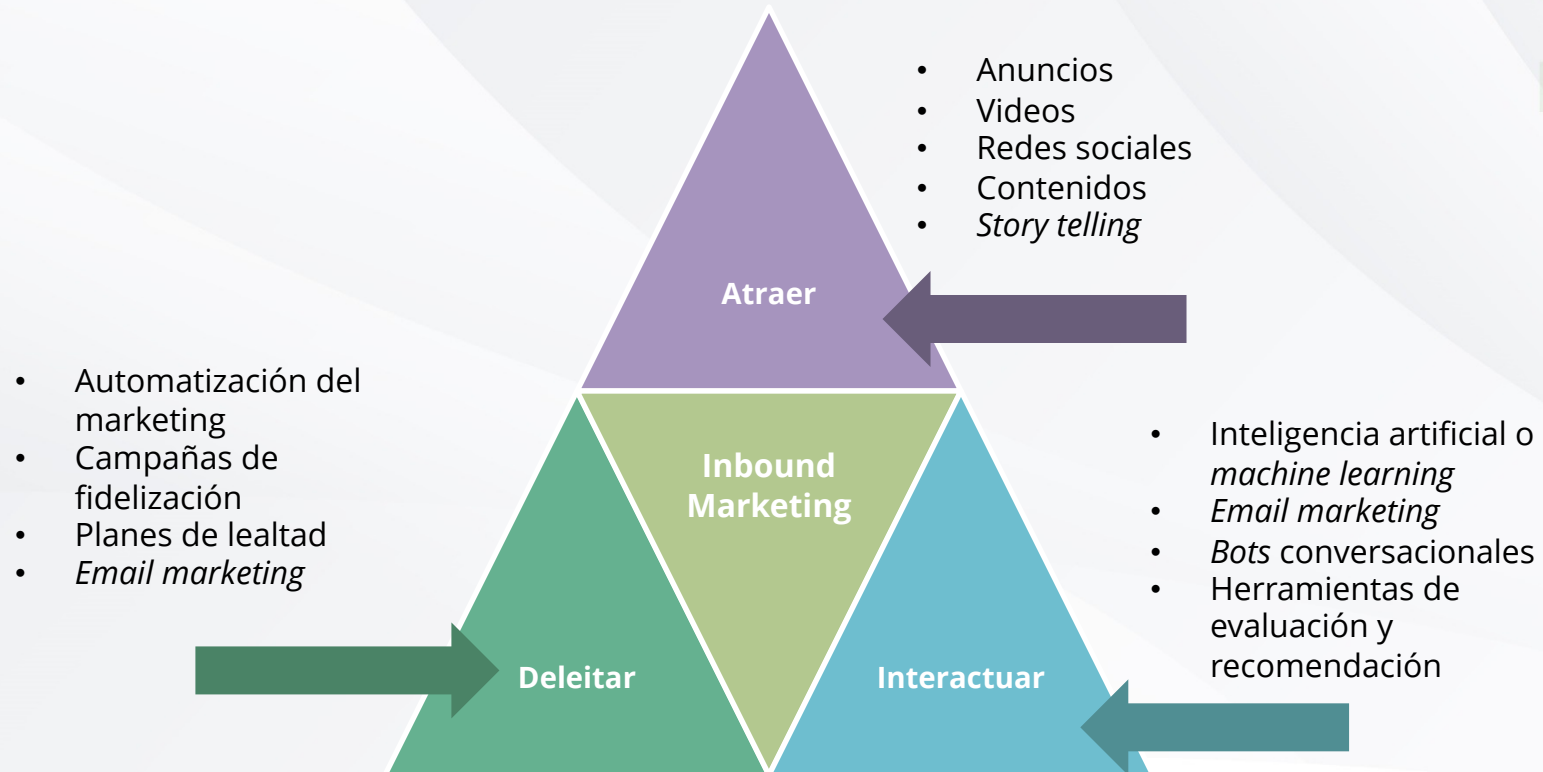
- Anuncios
- Videos
- Redes sociales
- Contenidos
- *Story telling*

Atraer

- Automatización del marketing
- Campañas de fidelización
- Planes de lealtad
- *Email marketing*

Inbound Marketing

- Inteligencia artificial o *machine learning*
- *Email marketing*
- *Bots* conversacionales
- Herramientas de evaluación y recomendación

Deleitar

Interactuar